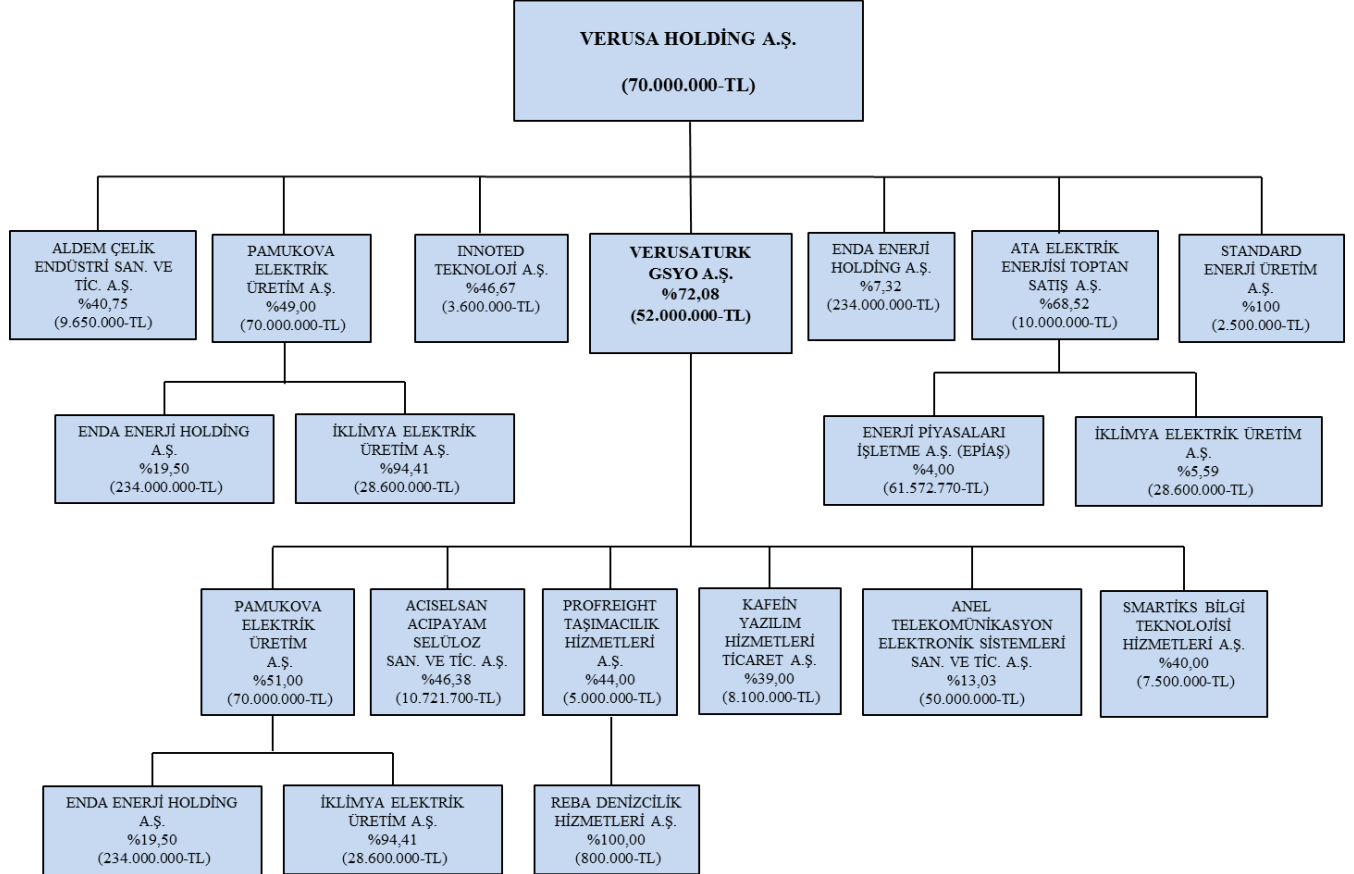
VERUSA HOLDİNG A.Ş.

(70.000.000-TL)

ALDEM ÇELİK ENDÜSTRİ SAN. VE TİC. A.Ş.
%40,75
(9.650.000-TL)

PAMUKOVA ELEKTRİK ÜRETİM A.Ş.
%49,00
(70.000.000-TL)

INNOTED TEKNOLOJİ A.Ş.
%46,67
(3.600.000-TL)

VERUSATURK GSYO A.Ş.
%72,08
(52.000.000-TL)

ENDA ENERJİ HOLDİNG A.Ş.
%7,32
(234.000.000-TL)

ATA ELEKTRİK ENERJİSİ TOPTAN SATIŞ A.Ş.
%68,52
(10.000.000-TL)

STANDARD ENERJİ ÜRETİM A.Ş.
%100
(2.500.000-TL)

ENDA ENERJİ HOLDİNG A.Ş.
%19,50
(234.000.000-TL)

İKLİMYA ELEKTRİK ÜRETİM A.Ş.
%94,41
(28.600.000-TL)

ENERJİ PİYASALARI İŞLETME A.Ş. (EPİAŞ)
%4,00
(61.572.770-TL)

İKLİMYA ELEKTRİK ÜRETİM A.Ş.
%5,59
(28.600.000-TL)

PAMUKOVA ELEKTRİK ÜRETİM A.Ş.
%51,00
(70.000.000-TL)

ACISELSAN ACIPAYAM SELÜLOZ SAN. VE TİC. A.Ş.
%46,38
(10.721.700-TL)

PROFREIGHT TAŞIMACILIK HİZMETLERİ A.Ş.
%44,00
(5.000.000-TL)

KAFEİN YAZILIM HİZMETLERİ TİCARET A.Ş.
%39,00
(8.100.000-TL)

ANEL TELEKOMÜNİKASYON ELEKTRONİK SİSTEMLERİ SAN. VE TİC. A.Ş.
%13,03
(50.000.000-TL)

SMARTİKS BİLGİ TEKNOLOJİSİ HİZMETLERİ A.Ş.
%40,00
(7.500.000-TL)

ENDA ENERJİ HOLDİNG A.Ş.
%19,50
(234.000.000-TL)

İKLİMYA ELEKTRİK ÜRETİM A.Ş.
%94,41
(28.600.000-TL)

REBA DENİZCİLİK HİZMETLERİ A.Ş.
%100,00
(800.000-TL)